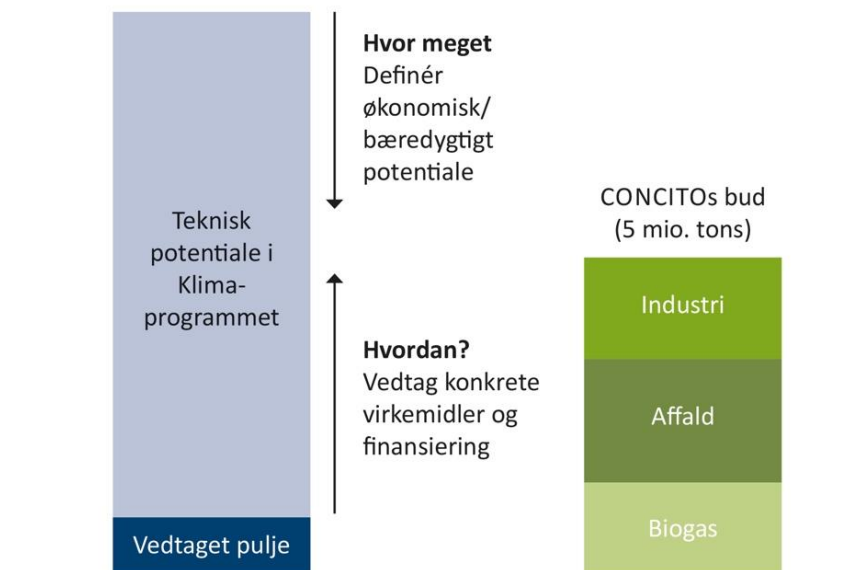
Teknisk potentiale i Klimaprogrammet

Vedtaget pulje

**Hvor meget**
Definér økonomisk/ bæredygtigt potentiale

**Hvordan?**
Vedtag konkrete virkemidler og finansiering

CONCITOs bud (5 mio. tons)

Industri

Affald

Biogas